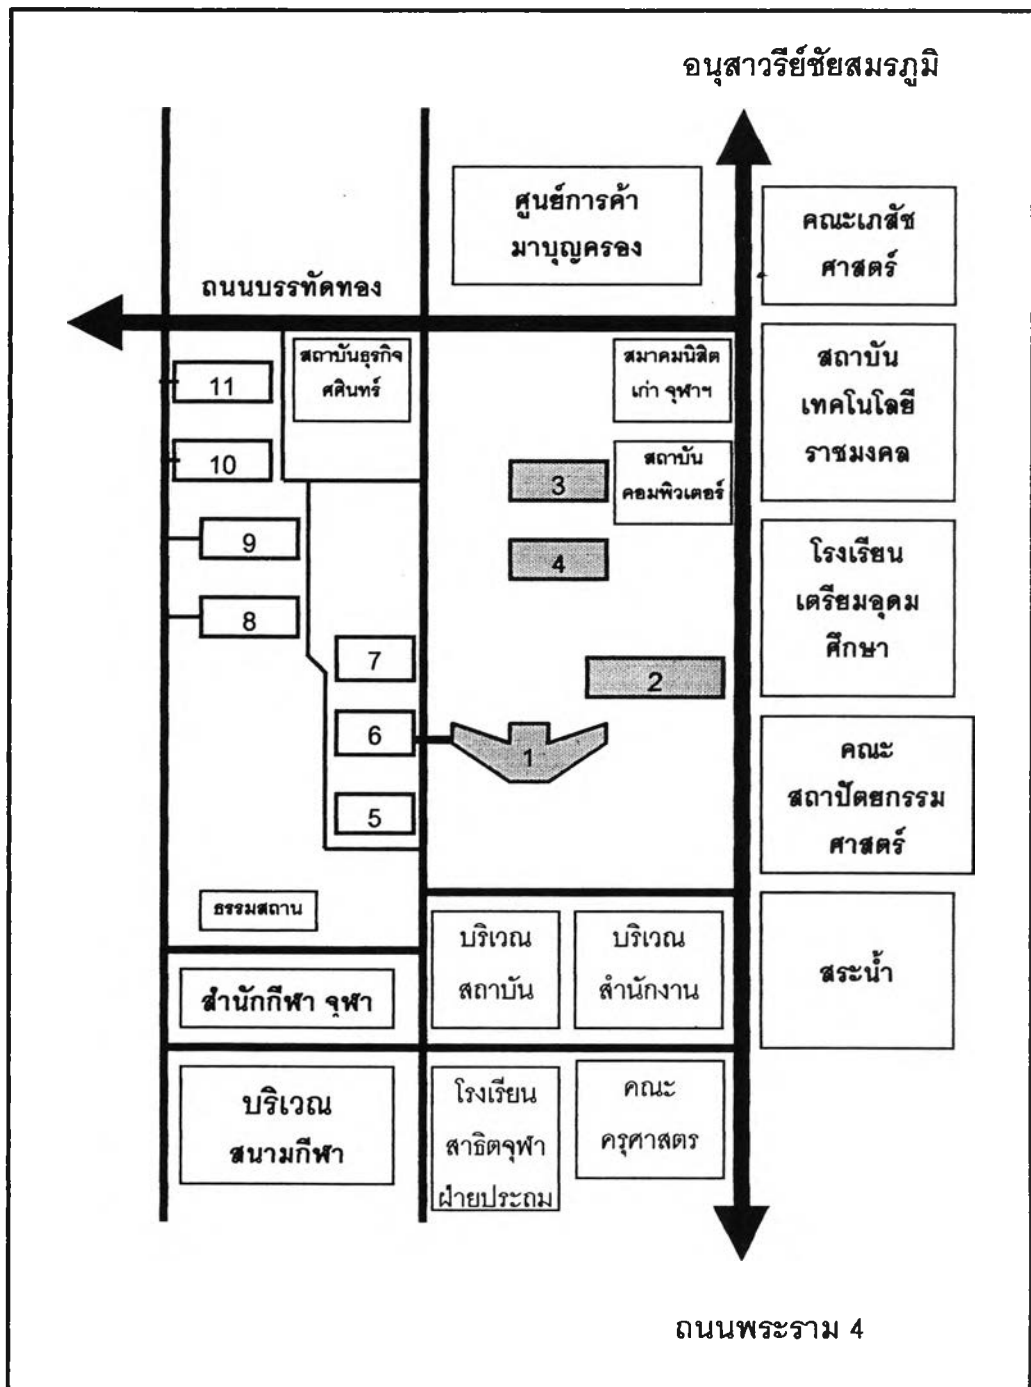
อนุสาวรีย์ชัยสมรภูมิ

ศูนย์การค้า มาบุญครอง

คณะเภสัช ศาสตร์

ถนนบรรทัดทอง

สถาบันธุรกิจ ศศินทร์

สมาคมนิสิต เก่า จุฬาฯ

สถาบัน เทคโนโลยี ราชมงคล

11

10

สถาบัน คอมพิวเตอร์

3

9

4

โรงเรียน เตรียมอุดม ศึกษา

8

7

2

6

1

คณะ สถาปัตยกรรม ศาสตร์

5

ธรรมสถาน

บริเวณ สถาบัน

บริเวณ สำนักงาน

สระน้ำ

สำนักกีฬา จุฬา

บริเวณ สนามกีฬา

โรงเรียน สาธิตจุฬา ฝ่ายประถม

คณะ ครุศาสตร

ถนนพระราม 4